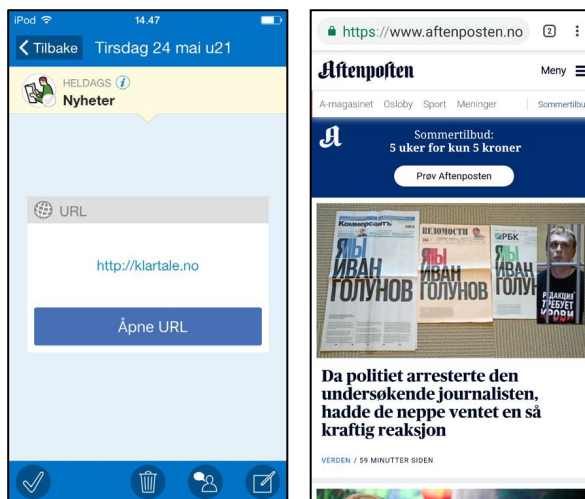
iPod 14.47

Tilbake Tirsdag 24 mai u21

HELDAGS
Nyheter

URL

http://klartale.no

Åpne URL

https://www.aftenposten.no 2

Aftenposten Meny

A-magasinet Oslo Sport Meninger Sommertilbud

Sommertilbud:
5 uker for kun 5 kroner

Prøv Aftenposten

Коммерсантъ ВЕДОМОСТИ РБК

Я/МЫ ИВАН ГОЛУНОВ Я/МЫ ИВАН ГОЛУНОВ Я/МЫ ИВАН ГОЛУ

Да политиет arresterte den undersøkende journalisten, hadde de neppe ventet en så kraftig reaksjon

VERDEN / 59 MINUTTER SIDEN